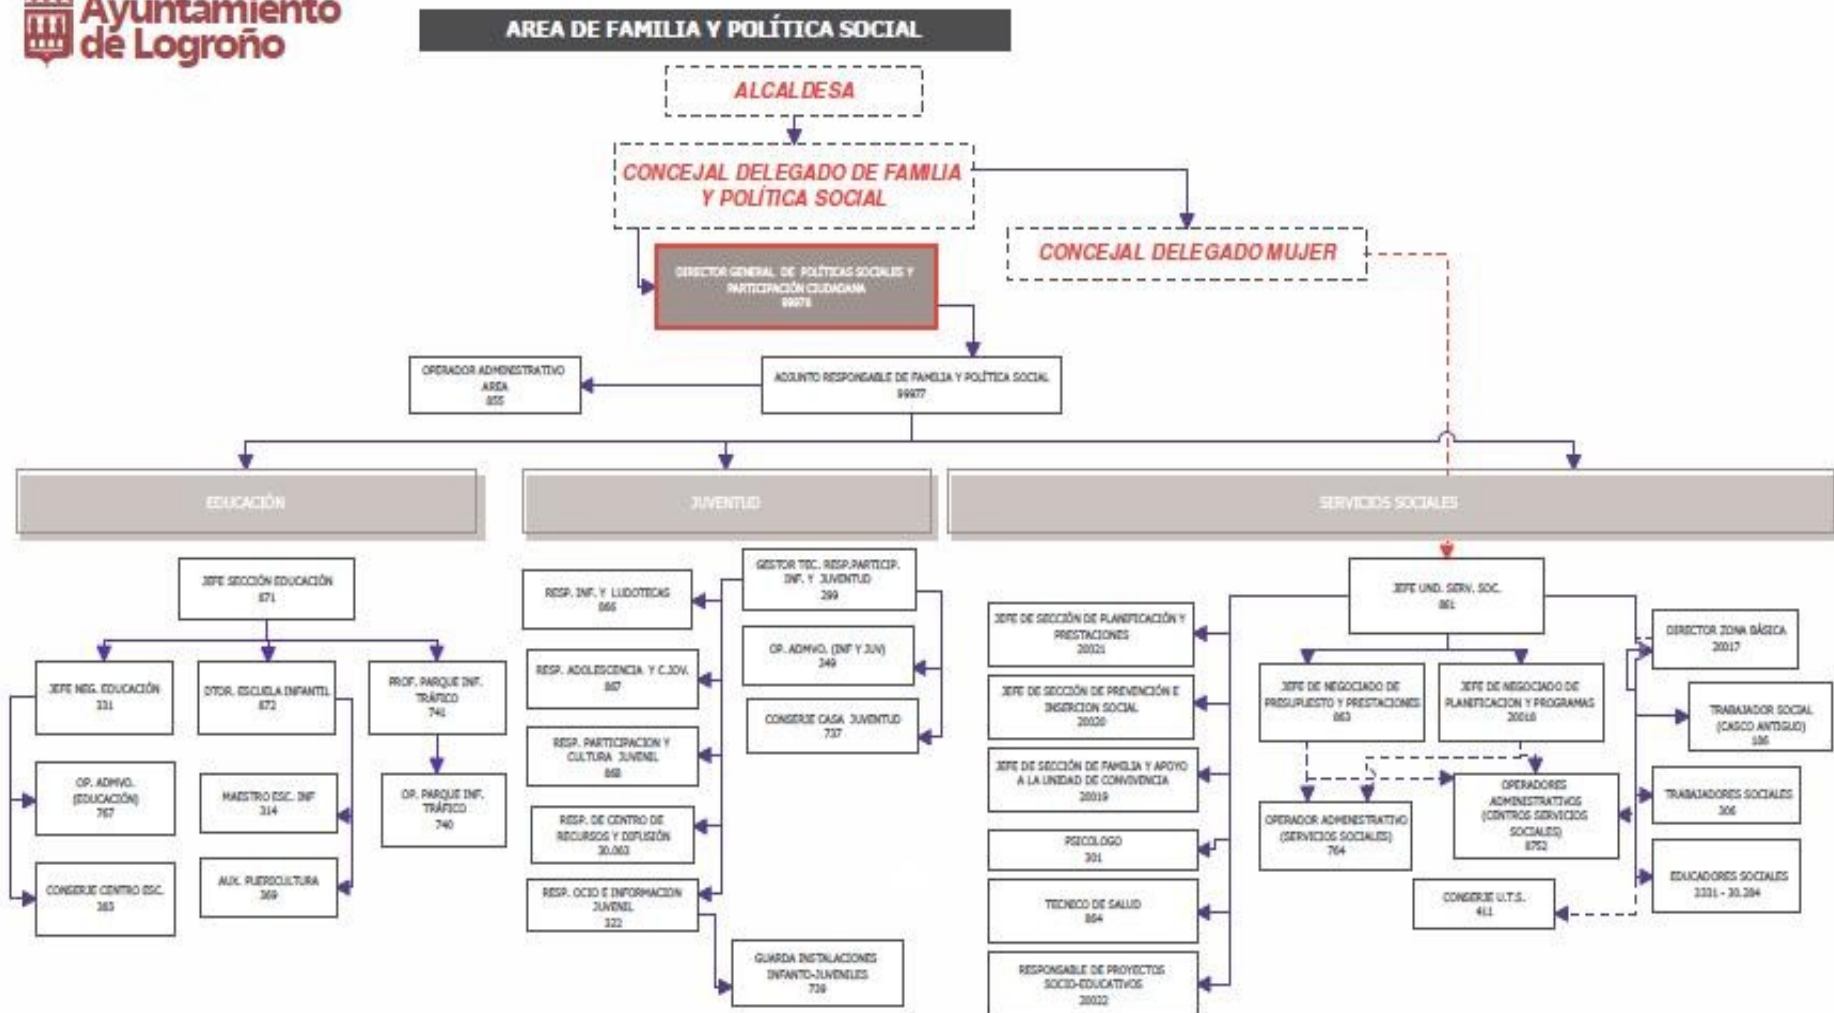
Ayuntamiento de Logroño

AREA DE FAMILIA Y POLÍTICA SOCIAL

ALCALDESA

CONCEJAL DELEGADO DE FAMILIA Y POLÍTICA SOCIAL

CONCEJAL DELEGADO MUJER

DIRECTOR GENERAL DE POLÍTICAS SOCIALES Y PARTICIPACIÓN CIUDADANA 99978

OPERADOR ADMINISTRATIVO AREA 855

ADJUNTO RESPONSABLE DE FAMILIA Y POLÍTICA SOCIAL 99977

EDUCACIÓN

JUVENTUD

SERVICIOS SOCIALES

JEFE SECCIÓN EDUCACIÓN 871

JEFE NEG. EDUCACIÓN 331

DTOR. ESCUELA INFANTIL 872

PROF. PARQUE INF. TRÁFICO 741

OP. ADMVO. (EDUCACIÓN) 767

MAESTRO ESC. INF 314

OP. PARQUE INF. TRÁFICO 740

CONSERJE CENTRO ESC. 363

AUX. PUERICULTURA 369

GESTOR TEC. RESP.PARTICIP. INF. Y JUVENTUD 299

RESP. INF. Y LUDOTECAS 866

OP. ADMVO. (INF Y JUV) 349

RESP. ADOLESCENCIA Y C.JOV. 867

CONSERJE CASA JUVENTUD 737

RESP. PARTICIPACION Y CULTURA JUVENIL 868

RESP. DE CENTRO DE RECURSOS Y DIFUSIÓN 30.003

RESP. OCIO E INFORMACION JUVENIL 322

GUARDA INSTALACIONES INFANTO-JUVENILES 739

JEFE UND. SERV. SOC. 861

JEFE DE SECCIÓN DE PLANIFICACIÓN Y PRESTACIONES 20021

JEFE DE SECCIÓN DE PREVENCIÓN E INSERCION SOCIAL 20020

JEFE DE SECCIÓN DE FAMILIA Y APOYO A LA UNIDAD DE CONVIVENCIA 20019

PSICOLOGO 301

TECNICO DE SALUD 864

RESPONSABLE DE PROYECTOS SOCIO-EDUCATIVOS 20022

JEFE DE NEGOCIADO DE PRESUPUESTO Y PRESTACIONES 863

JEFE DE NEGOCIADO DE PLANIFICACION Y PROGRAMAS 20018

OPERADOR ADMINISTRATIVO (SERVICIOS SOCIALES) 764

OPERADORES ADMINISTRATIVOS (CENTROS SERVICIOS SOCIALES) 8752

CONSERJE U.T.S. 411

DIRECTOR ZONA BÁSICA 20017

TRABAJADOR SOCIAL (CASCO ANTIGUO) 105

TRABAJADORES SOCIALES 306

EDUCADORES SOCIALES 2331 - 30.284